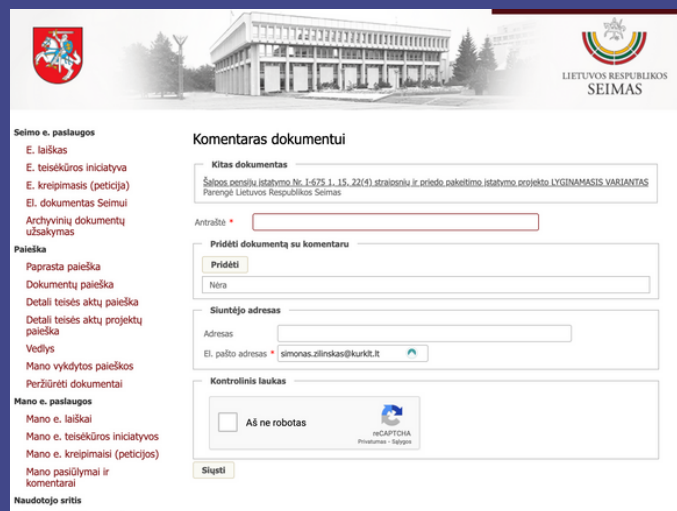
LIETUVOS RESPUBLIKOS
SEIMAS

Seimo e. paslaugos
E. laiškas
E. teisėkūros iniciatyva
E. kreipimasis (peticija)
El. dokumentas Seimui
Archyvinių dokumentų užsakymas
Paieška
Paprasta paieška
Dokumentų paieška
Detali teisės aktų paieška
Detali teisės aktų projektų paieška
Vedlys
Mano vykdytos paieškos
Peržiūrėti dokumentai
Mano e. paslaugos
Mano e. laiškai
Mano e. teisėkūros iniciatyvos
Mano e. kreipimaisi (peticijos)
Mano pasiūlymai ir komentarai
Naudotojo sritis

Komentaras dokumentui

Kitas dokumentas
Šalpos pensijų įstatymo Nr. I-675 1, 15, 22(4) straipsnių ir priedo pakeitimo įstatymo projekto LYGINAMASIS VARIANTAS
Parengė Lietuvos Respublikos Seimas

Antraštė *

Pridėti dokumentą su komentaru
Pridėti
Nėra

Siuntėjo adresas
Adresas
El. pašto adresas * simonas.zilinskas@kurklt.lt

Kontrolinis laukas
Aš ne robotas
reCAPTCHA
Privatumas - Sąlygos

Siųsti